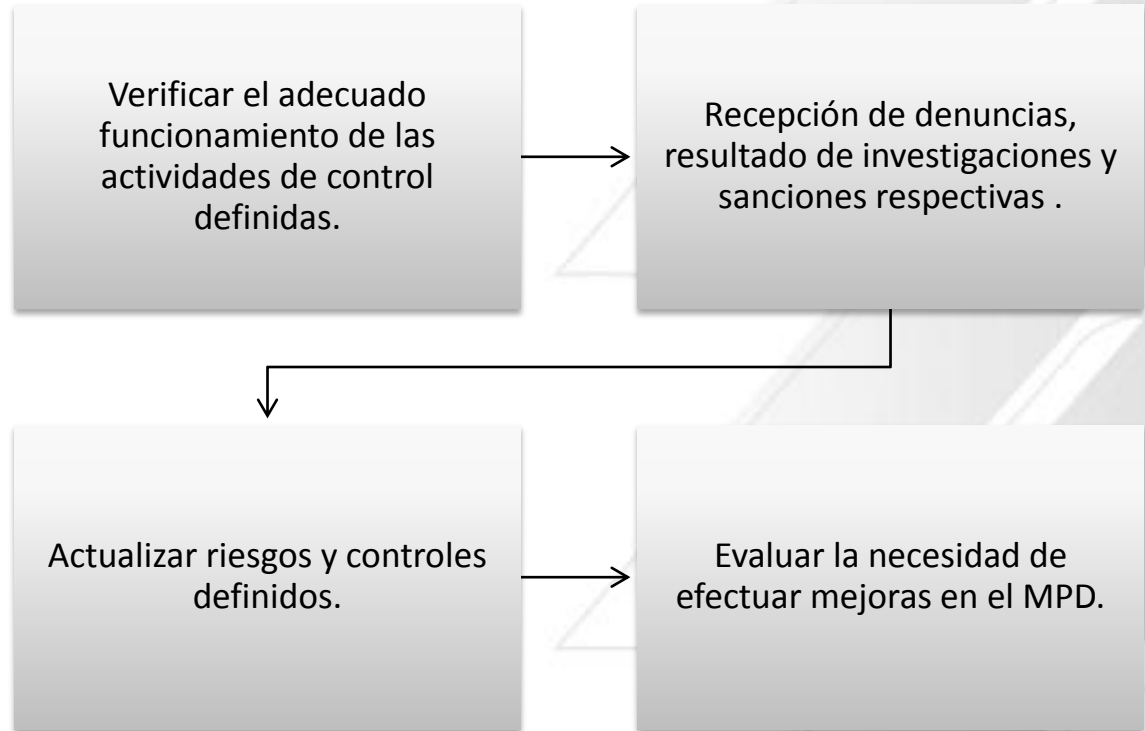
Verificar el adecuado funcionamiento de las actividades de control definidas.

Recepción de denuncias, resultado de investigaciones y sanciones respectivas .

Actualizar riesgos y controles definidos.

Evaluar la necesidad de efectuar mejoras en el MPD.